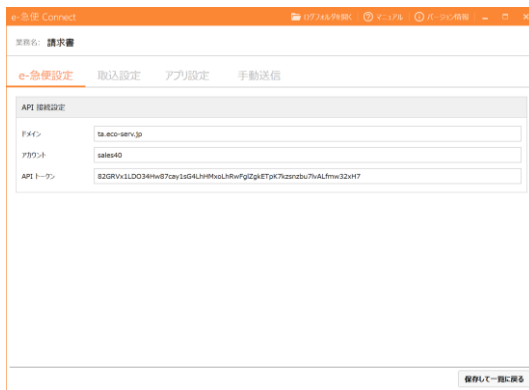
e-急便 Connect

ログフォルダを開く | マニュアル | バージョン情報

業務名: 請求書

e-急便設定 取込設定 アプリ設定 手動送信

API 接続設定

ドメイン ta.eco-serv.jp

アカウント sales40

API トークン 82GRVx1LDO34Hw87cay1sG4LhHMxoLhRwFglZgkETpK7kzsnzbu7lvALfmw32xH7

保存して一覧に戻る